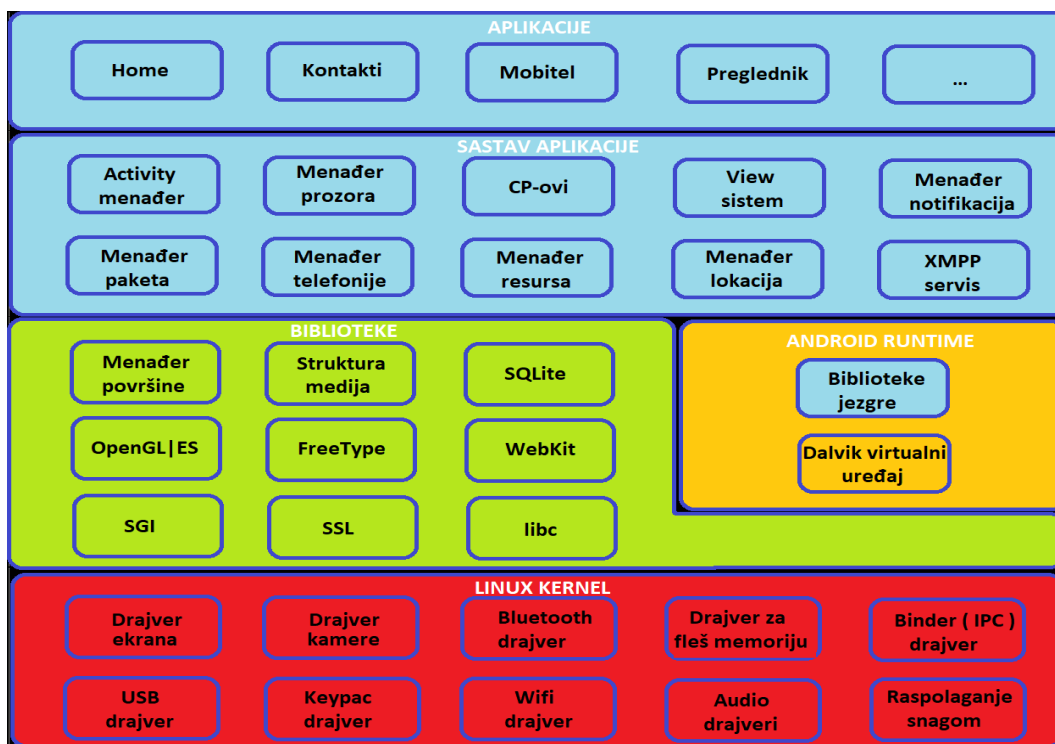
APLIKACIJE

Home

Kontakti

Mobitel

Preglednik

...

SASTAV APLIKACIJE

Activity menađer

Menađer prozora

CP-ovi

View sistem

Menađer notifikacija

Menađer paketa

Menađer telefonije

Menađer resursa

Menađer lokacija

XMPP servis

BIBLIOTEKE

Menađer površine

Struktura medija

SQLite

OpenGL|ES

FreeType

WebKit

SGI

SSL

libc

ANDROID RUNTIME

Biblioteke jezgre

Dalvik virtualni uređaj

LINUX KERNEL

Drajver ekrana

Drajver kamere

Bluetooth drajver

Drajver za fleš memoriju

Binder ( IPC ) drajver

USB drajver

Keypac drajver

Wifi drajver

Audio drajveri

Raspolaganje snagom